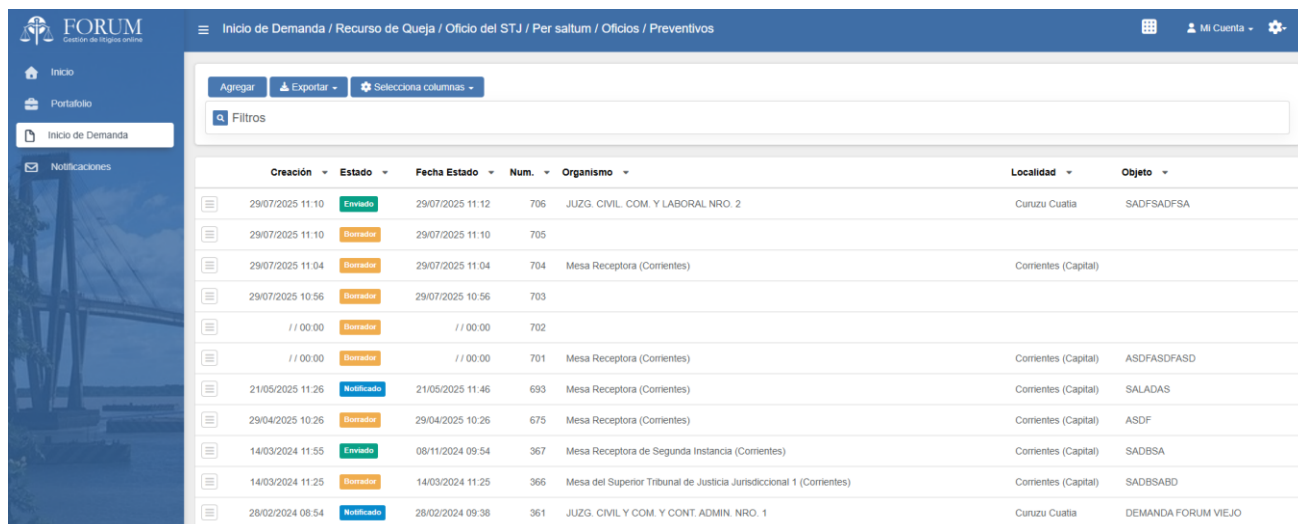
FORUM
Gestión de litigios online

Inicio
Portafolio
Inicio de Demanda
Notificaciones

Inicio de Demanda / Recurso de Queja / Oficio del STJ / Per saltum / Oficios / Preventivos

Mi Cuenta

Agregar
Exportar
Selecciona columnas

Filtros

| | Creación | Estado | Fecha Estado | Num. | Organismo | Localidad | Objeto |
|---|---|---|---|---|---|---|---|
| | 29/07/2025 11:10 | Enviado | 29/07/2025 11:12 | 706 | JUZG. CIVIL. COM. Y LABORAL NRO. 2 | Curuzu Cuatia | SADFSADFSA |
| | 29/07/2025 11:10 | Borrador | 29/07/2025 11:10 | 705 | | | |
| | 29/07/2025 11:04 | Borrador | 29/07/2025 11:04 | 704 | Mesa Receptora (Corrientes) | Corrientes (Capital) | |
| | 29/07/2025 10:56 | Borrador | 29/07/2025 10:56 | 703 | | | |
| | / / 00:00 | Borrador | / / 00:00 | 702 | | | |
| | / / 00:00 | Borrador | / / 00:00 | 701 | Mesa Receptora (Corrientes) | Corrientes (Capital) | ASDFASDFASD |
| | 21/05/2025 11:26 | Notificado | 21/05/2025 11:46 | 693 | Mesa Receptora (Corrientes) | Corrientes (Capital) | SALADAS |
| | 29/04/2025 10:26 | Borrador | 29/04/2025 10:26 | 675 | Mesa Receptora (Corrientes) | Corrientes (Capital) | ASDF |
| | 14/03/2024 11:55 | Enviado | 08/11/2024 09:54 | 367 | Mesa Receptora de Segunda Instancia (Corrientes) | Corrientes (Capital) | SADBSA |
| | 14/03/2024 11:25 | Borrador | 14/03/2024 11:25 | 366 | Mesa del Superior Tribunal de Justicia Jurisdiccional 1 (Corrientes) | Corrientes (Capital) | SADBSABD |
| | 28/02/2024 08:54 | Notificado | 28/02/2024 09:38 | 361 | JUZG. CIVIL Y COM. Y CONT. ADMIN. NRO. 1 | Curuzu Cuatia | DEMANDA FORUM VIEJO |